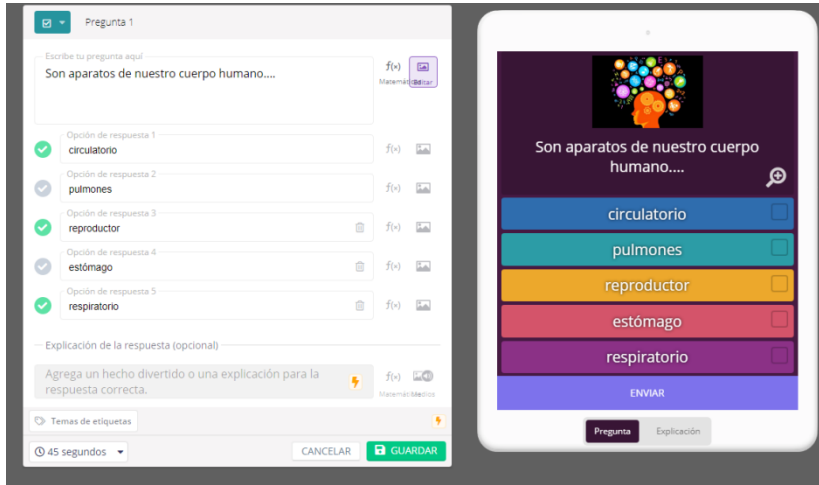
Pregunta 1

Escribe tu pregunta aquí
Son aparatos de nuestro cuerpo humano....
f(x) Matemática
Editar

Opción de respuesta 1
circulatorio
Opción de respuesta 2
pulmones
Opción de respuesta 3
reproductor
Opción de respuesta 4
estómago
Opción de respuesta 5
respiratorio

Explicación de la respuesta (opcional)
Agrega un hecho divertido o una explicación para la respuesta correcta.
f(x) Matemática
Medios

Temas de etiquetas

45 segundos
CANCELAR
GUARDAR

Son aparatos de nuestro cuerpo humano....

circulatorio
pulmones
reproductor
estómago
respiratorio

ENVIAR

Pregunta
Explicación